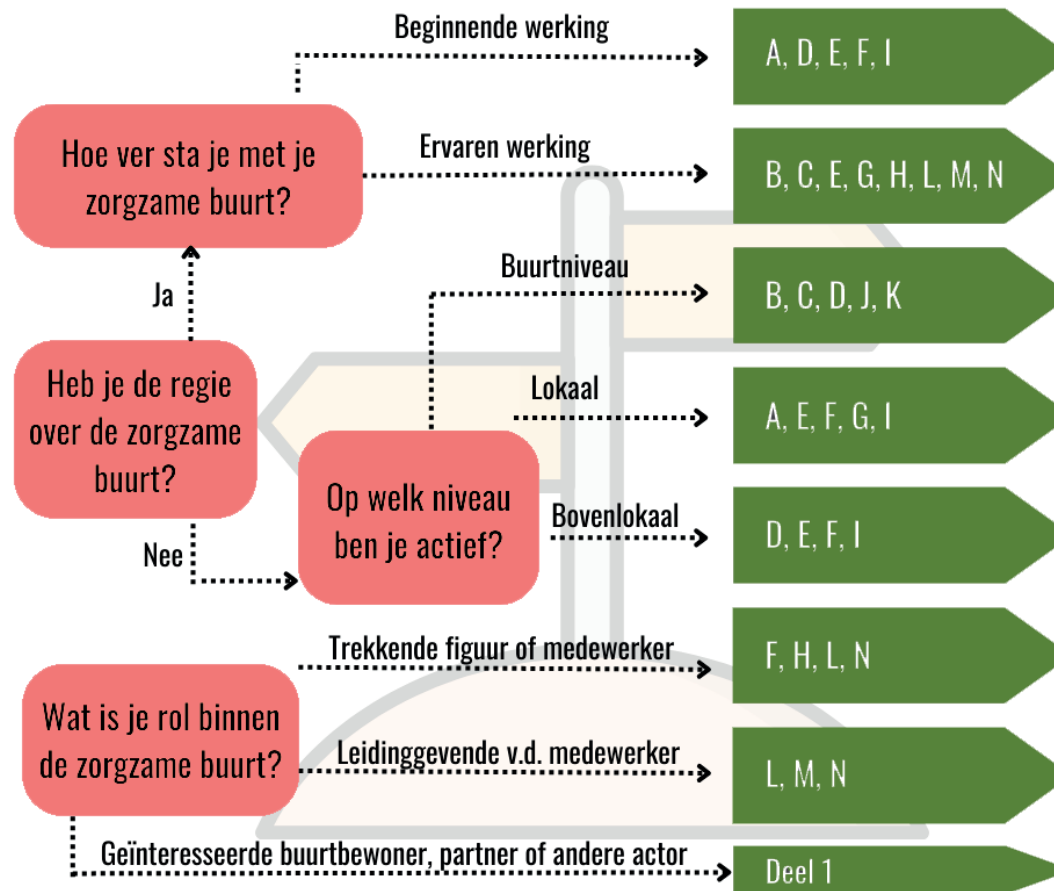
Beginnende werking

A, D, E, F, I

Hoe ver sta je met je zorgzame buurt?

Ervaren werking

B, C, E, G, H, L, M, N

Ja

Buurtniveau

B, C, D, J, K

Heb je de regie over de zorgzame buurt?

Lokaal

A, E, F, G, I

Op welk niveau ben je actief?

Bovenlokaal

D, E, F, I

Nee

Trekkende figuur of medewerker

F, H, L, N

Wat is je rol binnen de zorgzame buurt?

Leidinggevende v.d. medewerker

L, M, N

Geïnteresseerde buurtbewoner, partner of andere actor

Deel 1